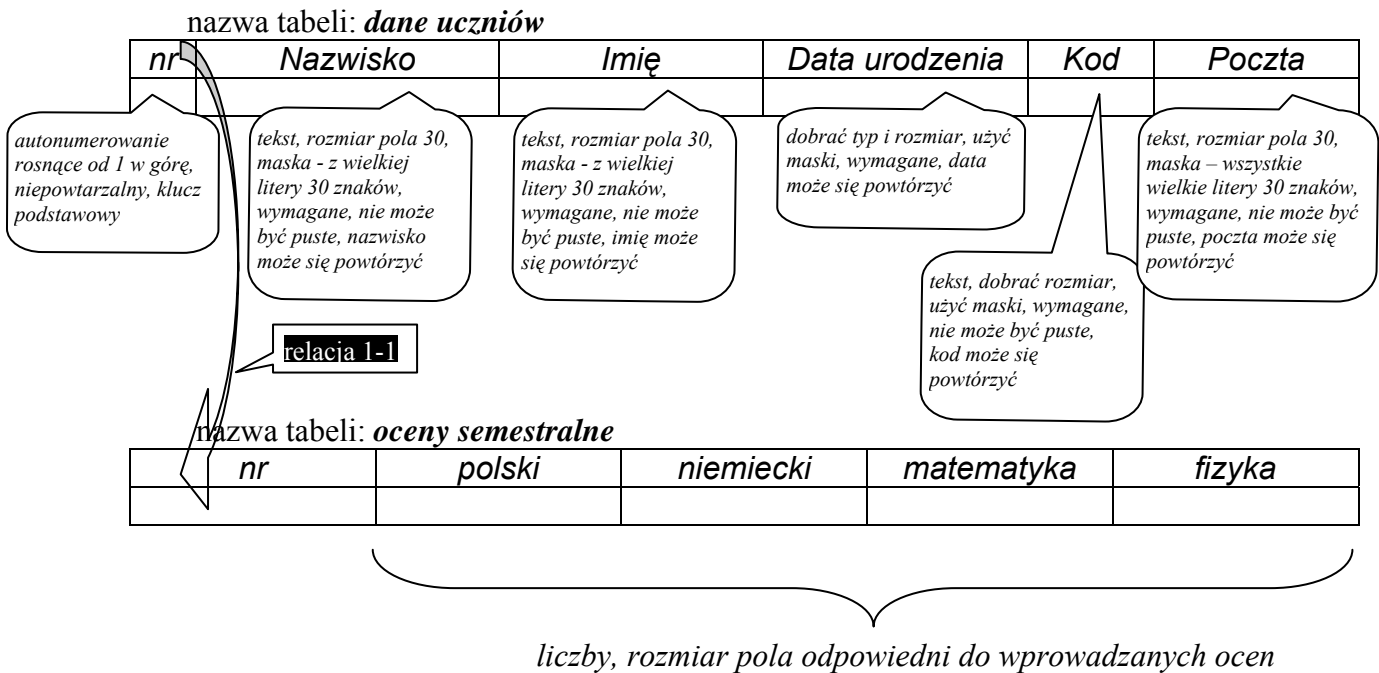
nazwa tabeli: *dane uczniów*

| nr | Nazwisko | Imię | Data urodzenia | Kod | Poczta |
|---|---|---|---|---|---|
| | | | | | |

autonumerowanie rosnące od 1 w górę, niepowtarzalny, klucz podstawowy

tekst, rozmiar pola 30, maska - z wielkiej litery 30 znaków, wymagane, nie może być puste, nazwisko może się powtórzyć

tekst, rozmiar pola 30, maska - z wielkiej litery 30 znaków, wymagane, nie może być puste, imię może się powtórzyć

dobrać typ i rozmiar, użyć maski, wymagane, data może się powtórzyć

tekst, rozmiar pola 30, maska – wszystkie wielkie litery 30 znaków, wymagane, nie może być puste, poczta może się powtórzyć

tekst, dobrać rozmiar, użyć maski, wymagane, nie może być puste, kod może się powtórzyć

relacja 1-1

nazwa tabeli: *oceny semestralne*

| nr | polski | niemiecki | matematyka | fizyka |
|---|---|---|---|---|
| | | | | |

liczby, rozmiar pola odpowiedni do wprowadzanych ocen